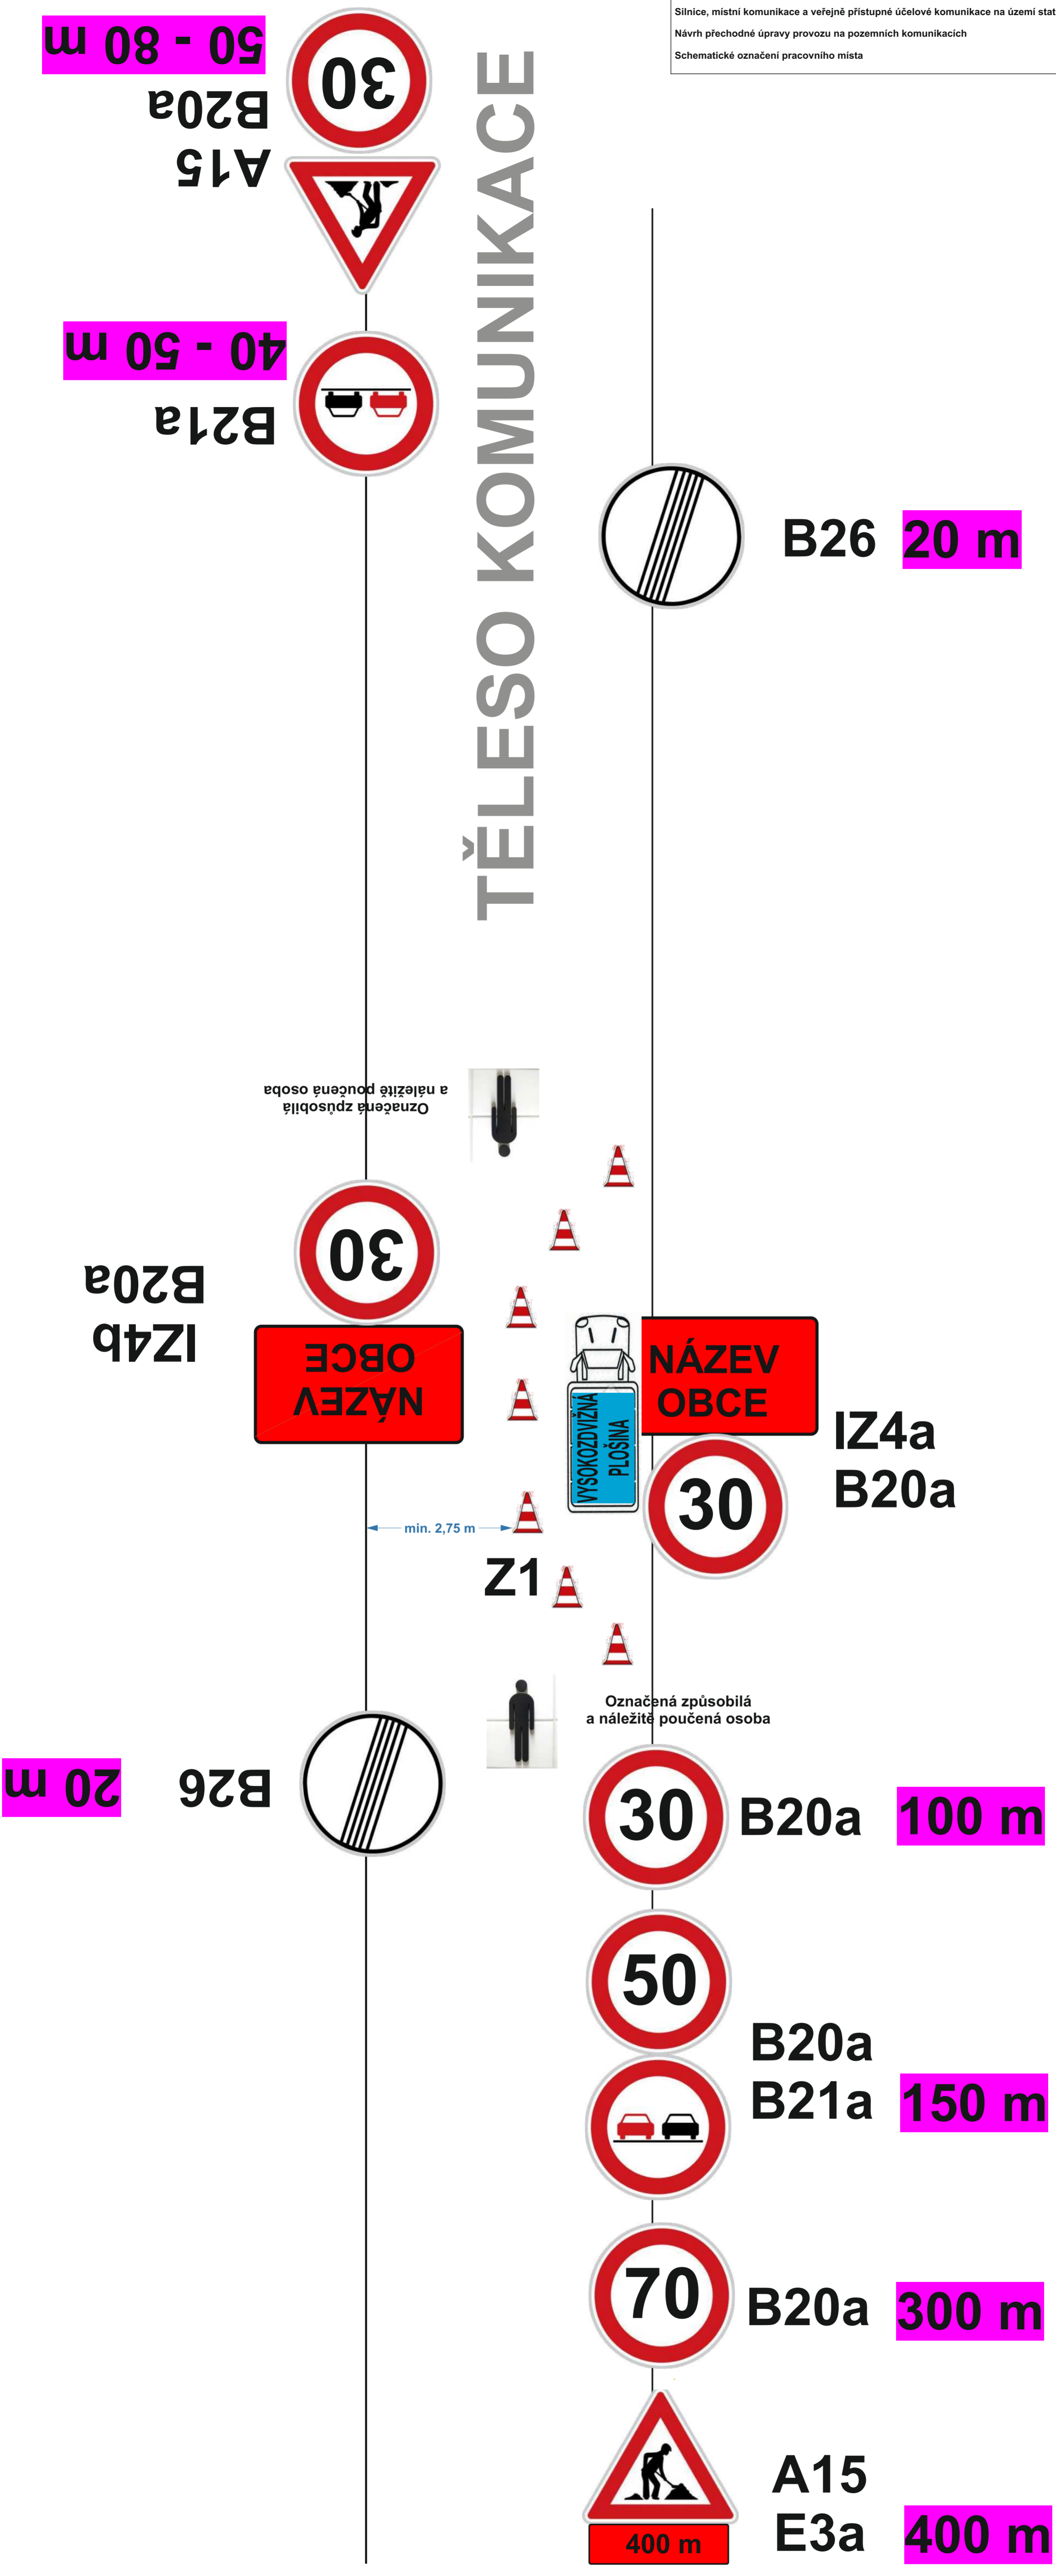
Silnice, místní komunikace a veřejně přístupné účelové komunikace na území stat
Návrh přechodné úpravy provozu na pozemních komunikacích
Schematické označení pracovního místa

50 - 80 m
30
B20a
A15

40 - 50 m
B21a

TĚLESO KOMUNIKACE

B26 20 m

Označená způsobilá a náležitě poučená osoba

30
B20a
IZ4b
NÁZEV OBCE

NÁZEV OBCE
VYSOKOZDVIŽNÁ PLOŠINA
IZ4a
B20a
30

min. 2,75 m
Z1

Označená způsobilá a náležitě poučená osoba

20 m B26

30 B20a 100 m

50
B20a
B21a 150 m

70 B20a 300 m

A15
E3a 400 m
400 m